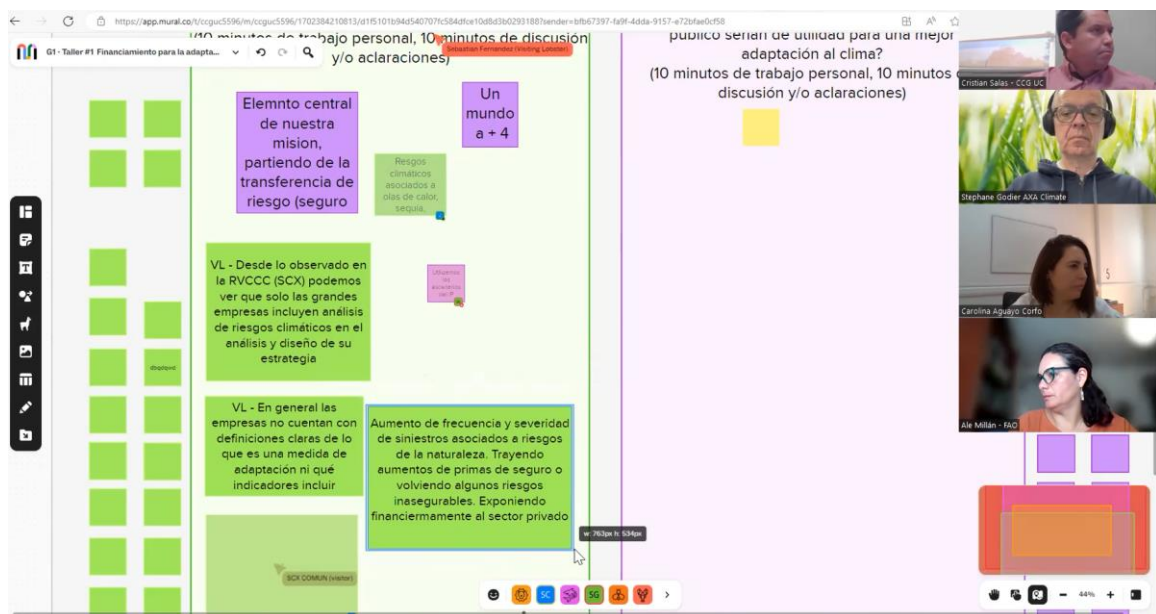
https://app.mural.co/t/ccguc5596/m/ccguc5596/1702384210813/d1f5101b94d540707fc584dfce10d8d3b0293188?sender=bfb67397-fa9f-4dda-9157-e72bfae0cf58

G1 - Taller #1 Financiamiento para la adapta...

(10 minutos de trabajo personal, 10 minutos de discusión y/o aclaraciones)

Sebastian Fernandez (Visiting Lobster)

público serían de utilidad para una mejor adaptación al clima?
(10 minutos de trabajo personal, 10 minutos de discusión y/o aclaraciones)

Elemnto central de nuestra mision, partiendo de la transferencia de riesgo (seguro

Un mundo a + 4

Resgos climáticos asociados a olas de calor, sequia...

Utlizamos los escenarios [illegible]

VL - Desde lo observado en la RVCCC (SCX) podemos ver que solo las grandes empresas incluyen análisis de riesgos climáticos en el análisis y diseño de su estrategia

VL - En general las empresas no cuentan con definiciones claras de lo que es una medida de adaptación ni qué indicadores incluir

Aumento de frecuencia y severidad de siniestros asociados a riesgos de la naturaleza. Trayendo aumentos de primas de seguro o volviendo algunos riesgos inasegurables. Exponiendo financiermamente al sector privado

w: 763px h: 534px

SCX COMUN (visitor)

Cristian Salas - CCG UC
Stephane Godier AXA Climate
Carolina Aguayo Corfo
Ale Millán - FAO

SC 5G

44%